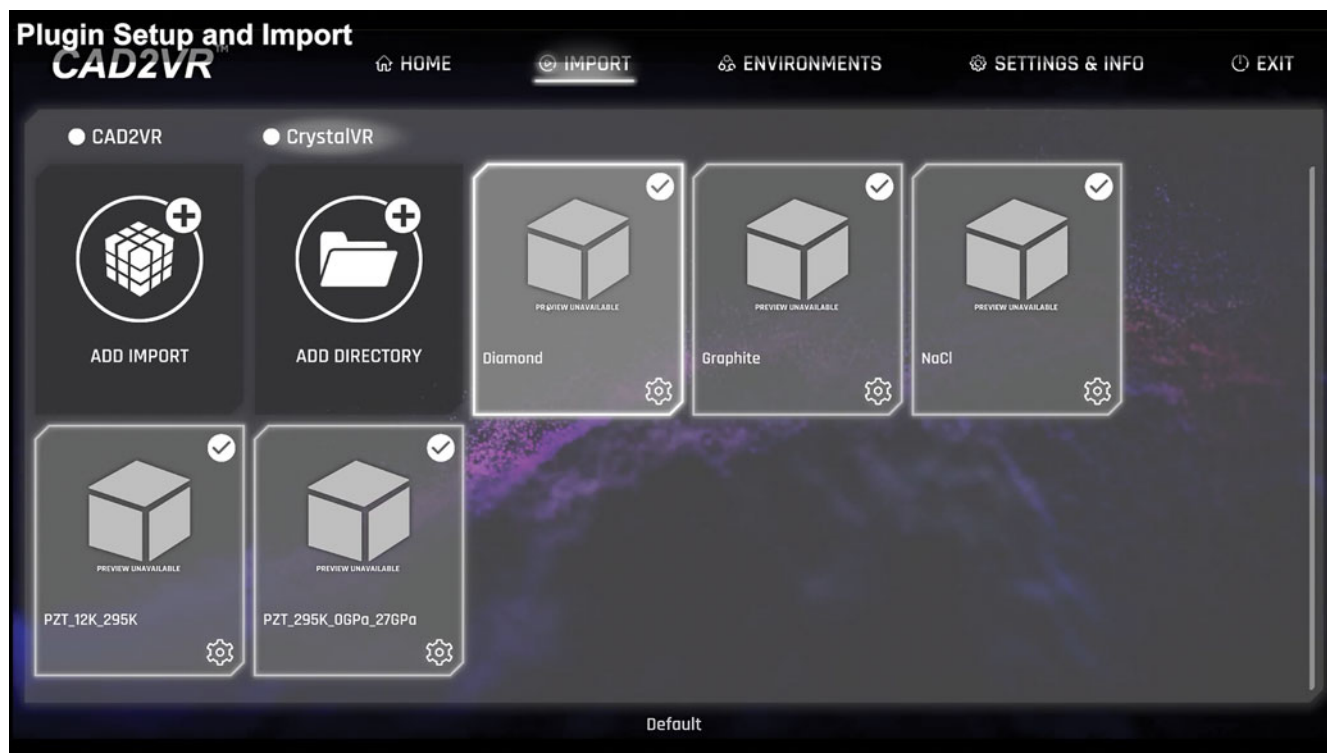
Plugin Setup and Import

CAD2VR™

HOME

IMPORT

ENVIRONMENTS

SETTINGS & INFO

EXIT

CAD2VR

CrystalVR

ADD IMPORT

ADD DIRECTORY

PREVIEW UNAVAILABLE

Diamond

PREVIEW UNAVAILABLE

Graphite

PREVIEW UNAVAILABLE

NaCl

PREVIEW UNAVAILABLE

PZT_12K_295K

PREVIEW UNAVAILABLE

PZT_295K_0GPa_27GPa

Default